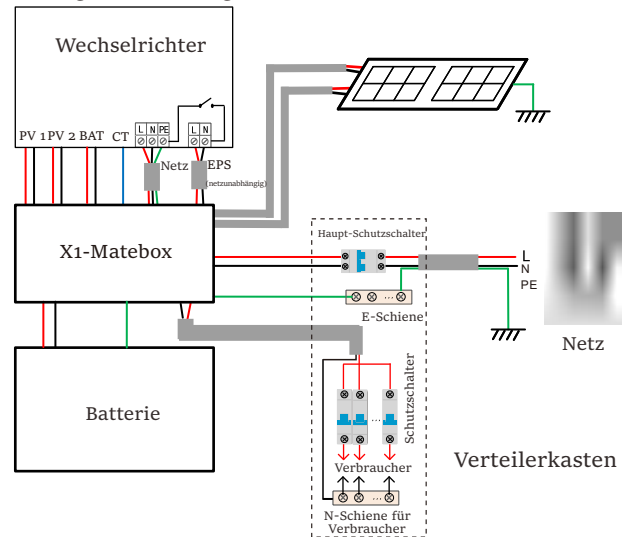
Wechselrichter

PV 1 PV 2 BAT CT L N PE L N

Netz EPS (netzunabhängig)

X1-Matebox

Haupt-Schutzschalter

L
N
PE

E-Schiene

Netz

Schutzschalter

Batterie

Verbraucher

Verteilerkasten

N-Schiene für Verbraucher